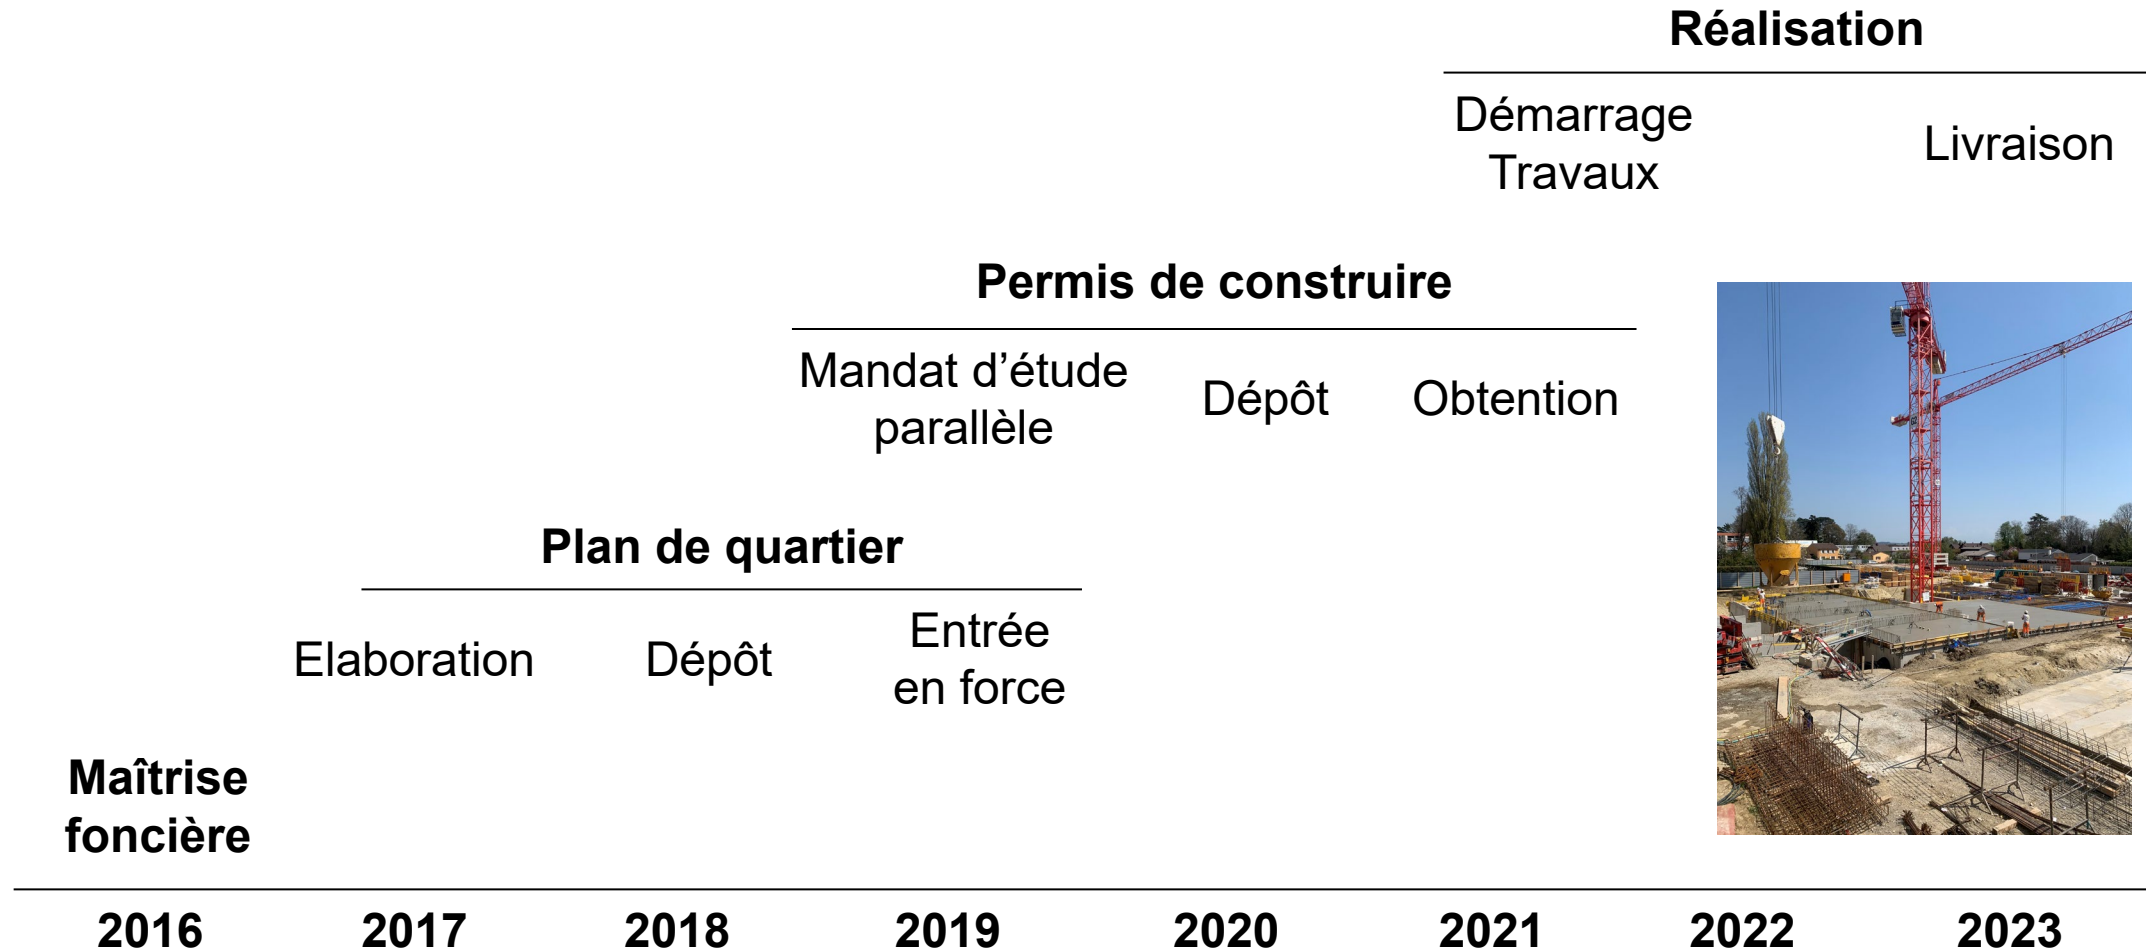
Réalisation

Démarrage Travaux

Livraison

Permis de construire

Mandat d’étude parallèle

Dépôt

Obtention

Plan de quartier

Elaboration

Dépôt

Entrée en force

Maîtrise foncière

2016 2017 2018 2019 2020 2021 2022 2023